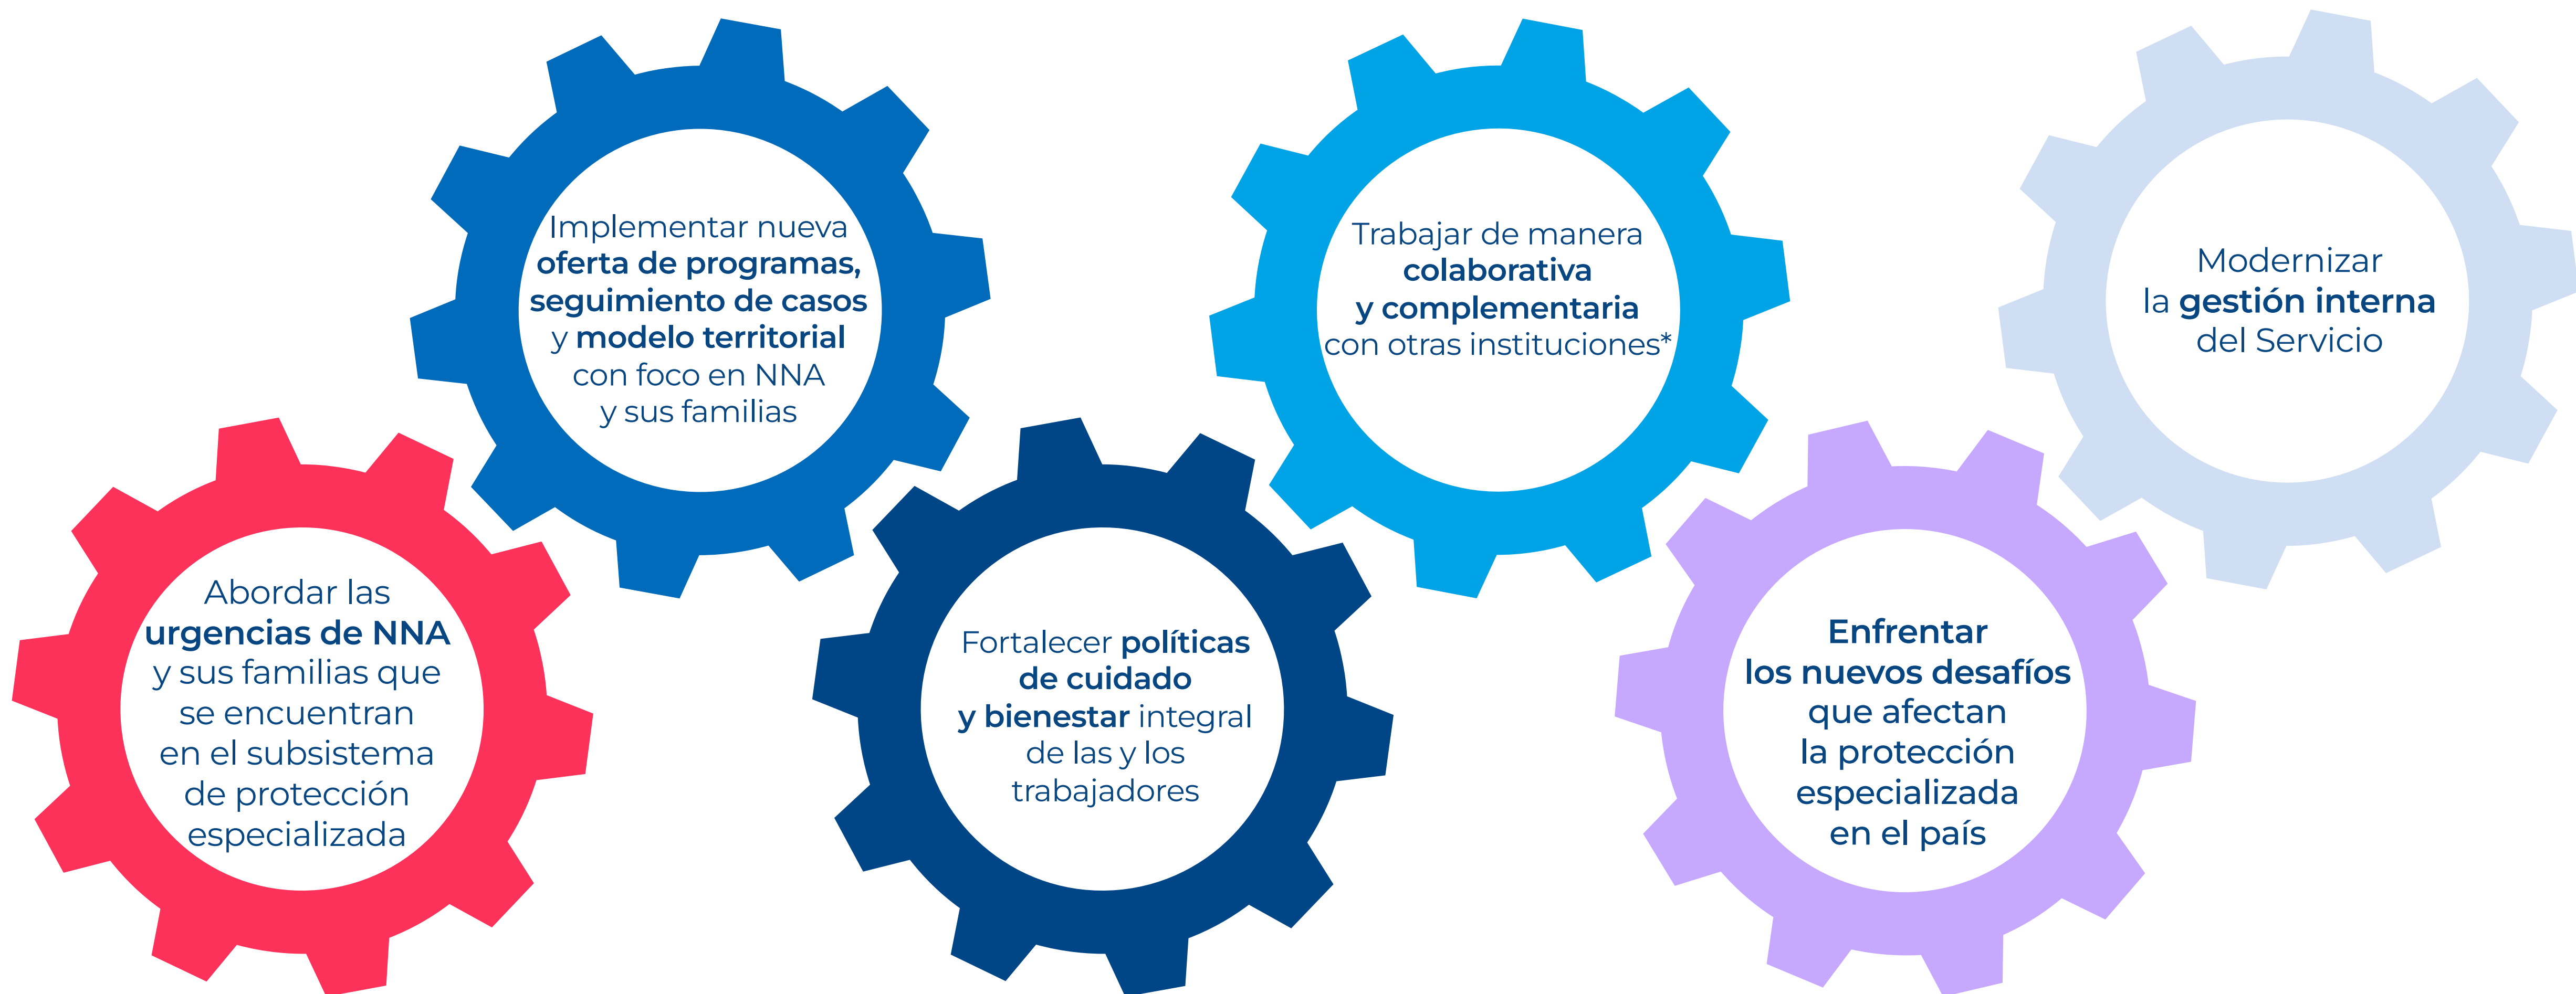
Implementar nueva oferta de programas, seguimiento de casos y modelo territorial con foco en NNA y sus familias

Trabajar de manera colaborativa y complementaria con otras instituciones*

Modernizar la gestión interna del Servicio

Abordar las urgencias de NNA y sus familias que se encuentran en el subsistema de protección especializada

Fortalecer políticas de cuidado y bienestar integral de las y los trabajadores

Enfrentar los nuevos desafíos que afectan la protección especializada en el país